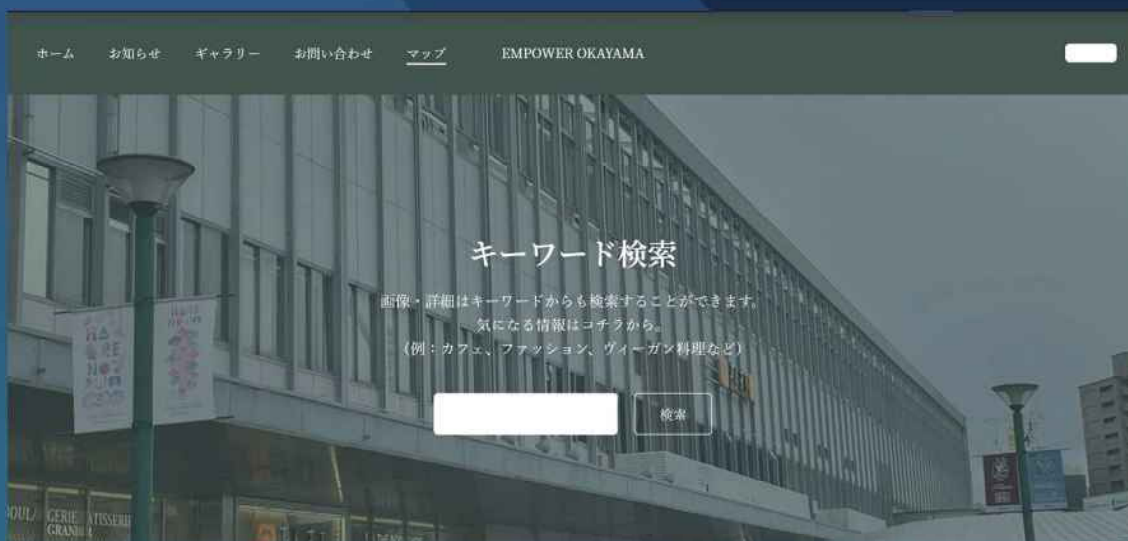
ホーム　お知らせ　ギャラリー　お問い合わせ　マップ　EMPOWER OKAYAMA

キーワード検索

画像・詳細はキーワードからも検索することができます。
気になる情報はコチラから。
（例：カフェ、ファッション、ヴィーガン料理など）

検索

OULA GERIE ATISSERI GRANIER